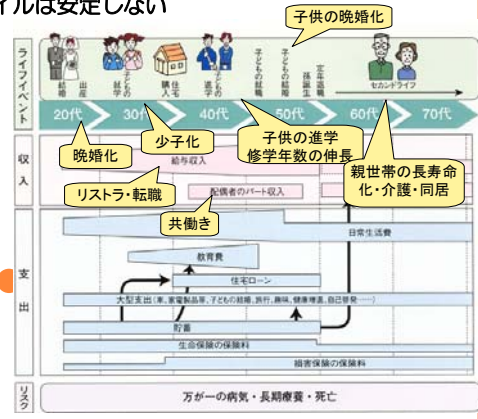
イルは安定しない

子供の晩婚化

ライフイベント

結婚　出産　子どもの就学　住宅購入　子どもの進学　子どもの結婚　子どもの結婚　孫誕生　定年退職　セカンドライフ

20代　30代　40代　50代　60代　70代

晩婚化

少子化

子供の進学
修学年数の伸長

親世帯の長寿命化・介護・同居

収入

給与収入

リストラ・転職

配偶者のパート収入

共働き

支出

日常生活費

教育費

住宅ローン

大型支出（車、家電製品等、子どもの結婚、旅行、趣味、健康増進、自己啓発……）

貯蓄

生命保険の保険料

損害保険の保険料

リスク

万が一の病気・長期療養・死亡